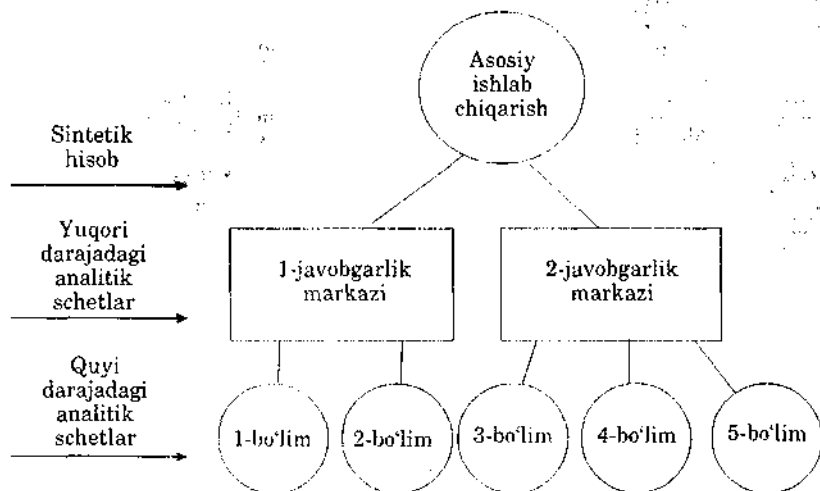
Asosiy ishlab chiqarish

Sintetik hisob

Yuqori darajadagi analitik schetlar

1-javobgarlik markazi

2-javobgarlik markazi

Quyi darajadagi analitik schetlar

1-bo'lim

2-bo'lim

3-bo'lim

4-bo'lim

5-bo'lim